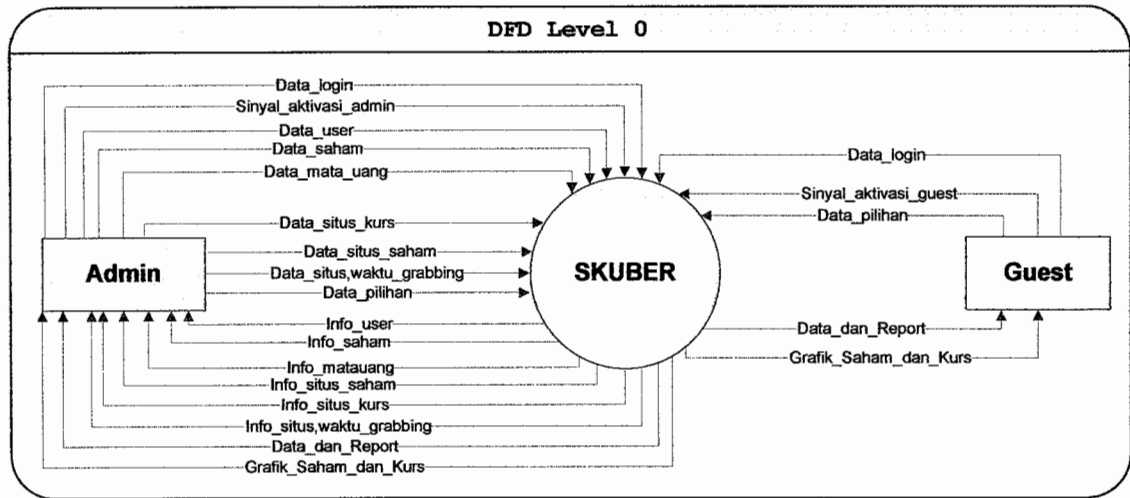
DFD Level 0

Data_login
Sinyal_aktivasi_admin
Data_user
Data_saham
Data_mata_uang
Data_situs_kurs
Data_situs_saham
Data_situs,waktu_grabbing
Data_pilihan
Info_user
Info_saham
Info_matauang
Info_situs_saham
Info_situs_kurs
Info_situs,waktu_grabbing
Data_dan_Report
Grafik_Saham_dan_Kurs

Admin

SKUBER

Guest

Data_login
Sinyal_aktivasi_guest
Data_pilihan
Data_dan_Report
Grafik_Saham_dan_Kurs